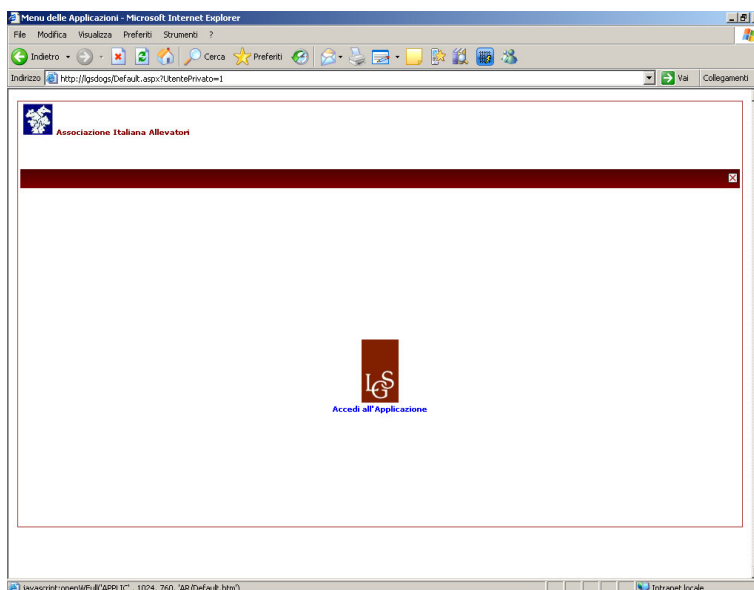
Menu delle Applicazioni - Microsoft Internet Explorer

File Modifica Visualizza Preferiti Strumenti ?

Indietro Cerca Preferiti

Indirizzo http://lgsdogs/Default.aspx?UtentePrivato=1 Vai Collegamenti

Associazione Italiana Allevatori

LGS

Accedi all'Applicazione

javascript:openWFull('APPLIC', 1024, 760, 'AR/Default.htm') Intranet locale